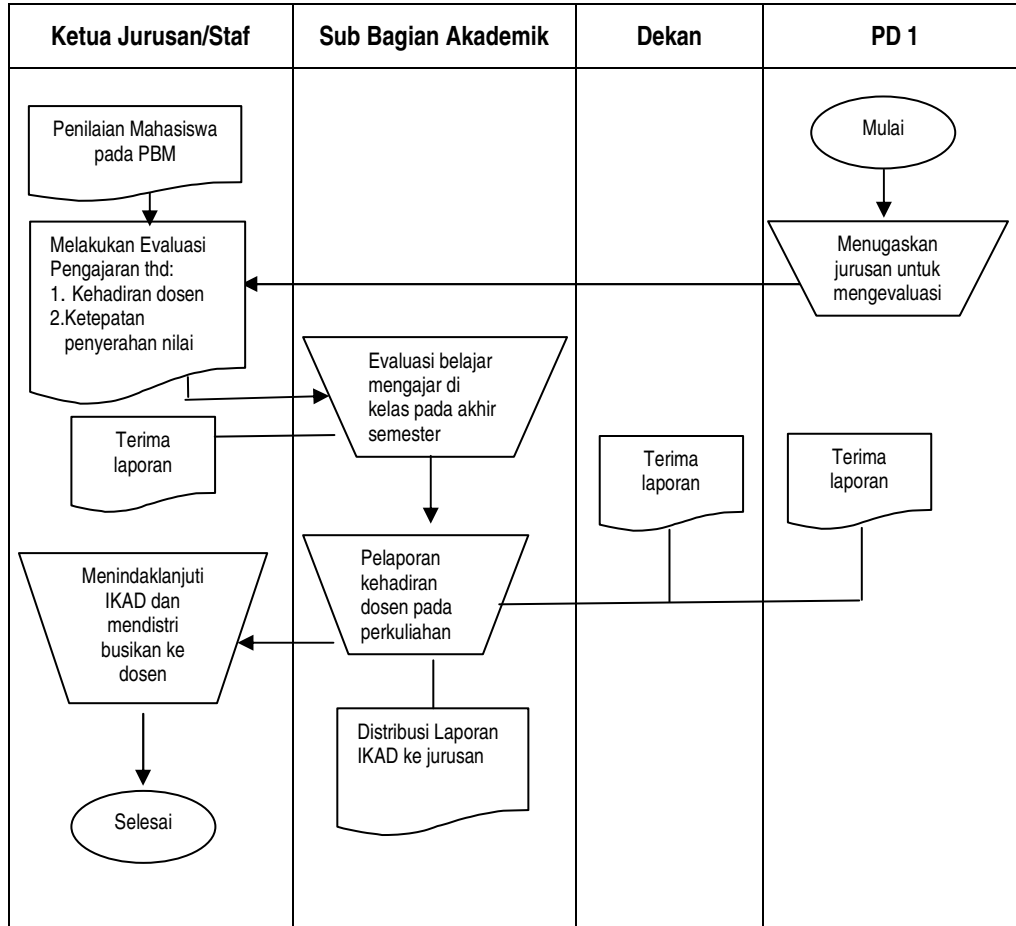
| Ketua Jurusan/Staf | Sub Bagian Akademik | Dekan | PD 1 |
|---|---|---|---|

Mulai

Menugaskan jurusan untuk mengevaluasi

Penilaian Mahasiswa pada PBM

Melakukan Evaluasi Pengajaran thd:
1. Kehadiran dosen
2.Ketepatan penyerahan nilai

Evaluasi belajar mengajar di kelas pada akhir semester

Terima laporan

Terima laporan

Terima laporan

Pelaporan kehadiran dosen pada perkuliahan

Menindaklanjuti IKAD dan mendistri busikan ke dosen

Distribusi Laporan IKAD ke jurusan

Selesai